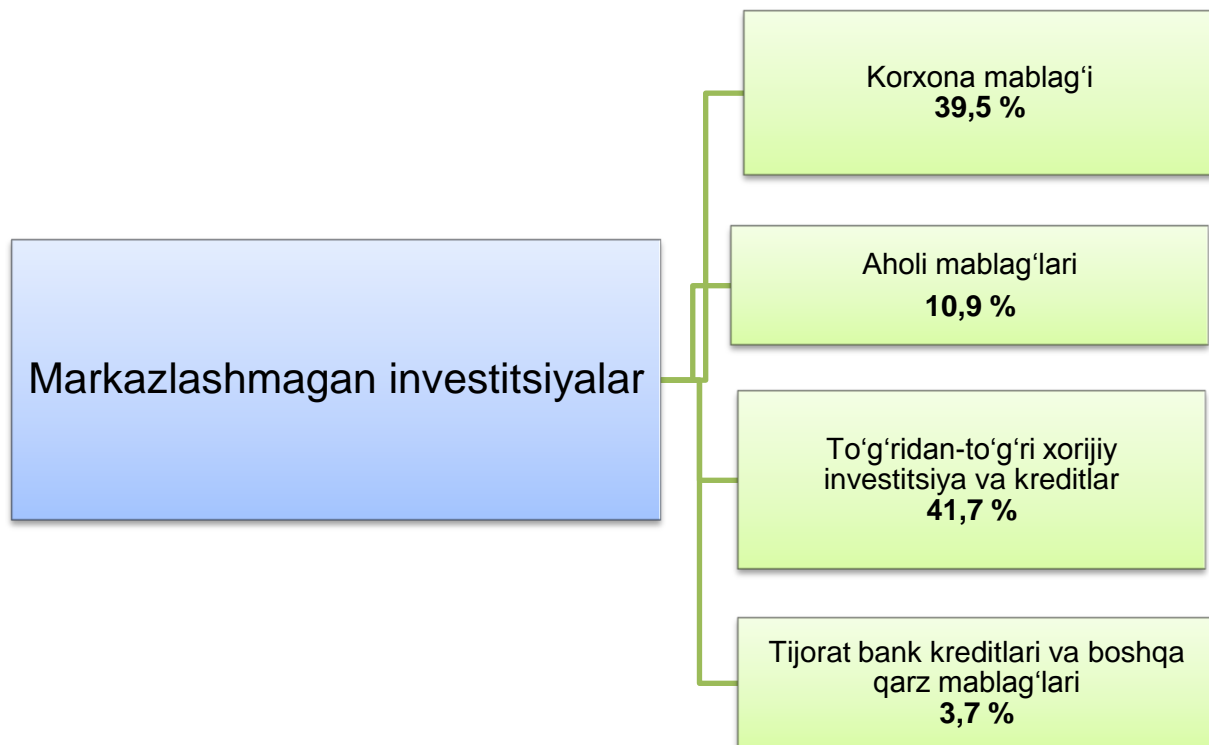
Markazlashmagan investitsiyalar

Korxona mablag‘i
**39,5 %**

Aholi mablag‘lari
**10,9 %**

To‘g‘ridan-to‘g‘ri xorijiy investitsiya va kreditlar
**41,7 %**

Tijorat bank kreditlari va boshqa qarz mablag‘lari
**3,7 %**